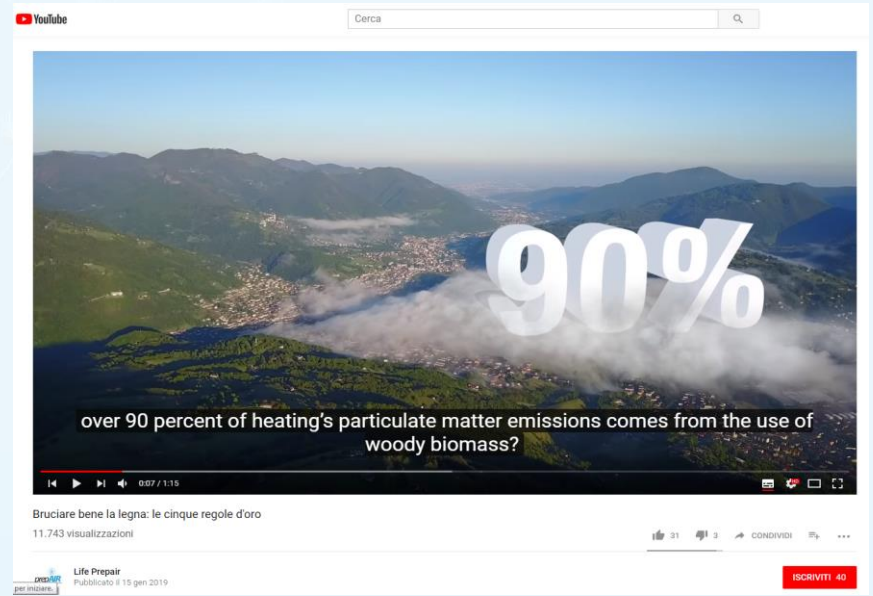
YouTube

Cerca

90%

over 90 percent of heating's particulate matter emissions comes from the use of woody biomass?

0:07 / 1:15

Bruciare bene la legna: le cinque regole d'oro

11.743 visualizzazioni

31 3 CONDIVIDI

prepAIR
per iniziare.

Life Prepair
Pubblicato il 15 gen 2019

ISCRIVITI 40